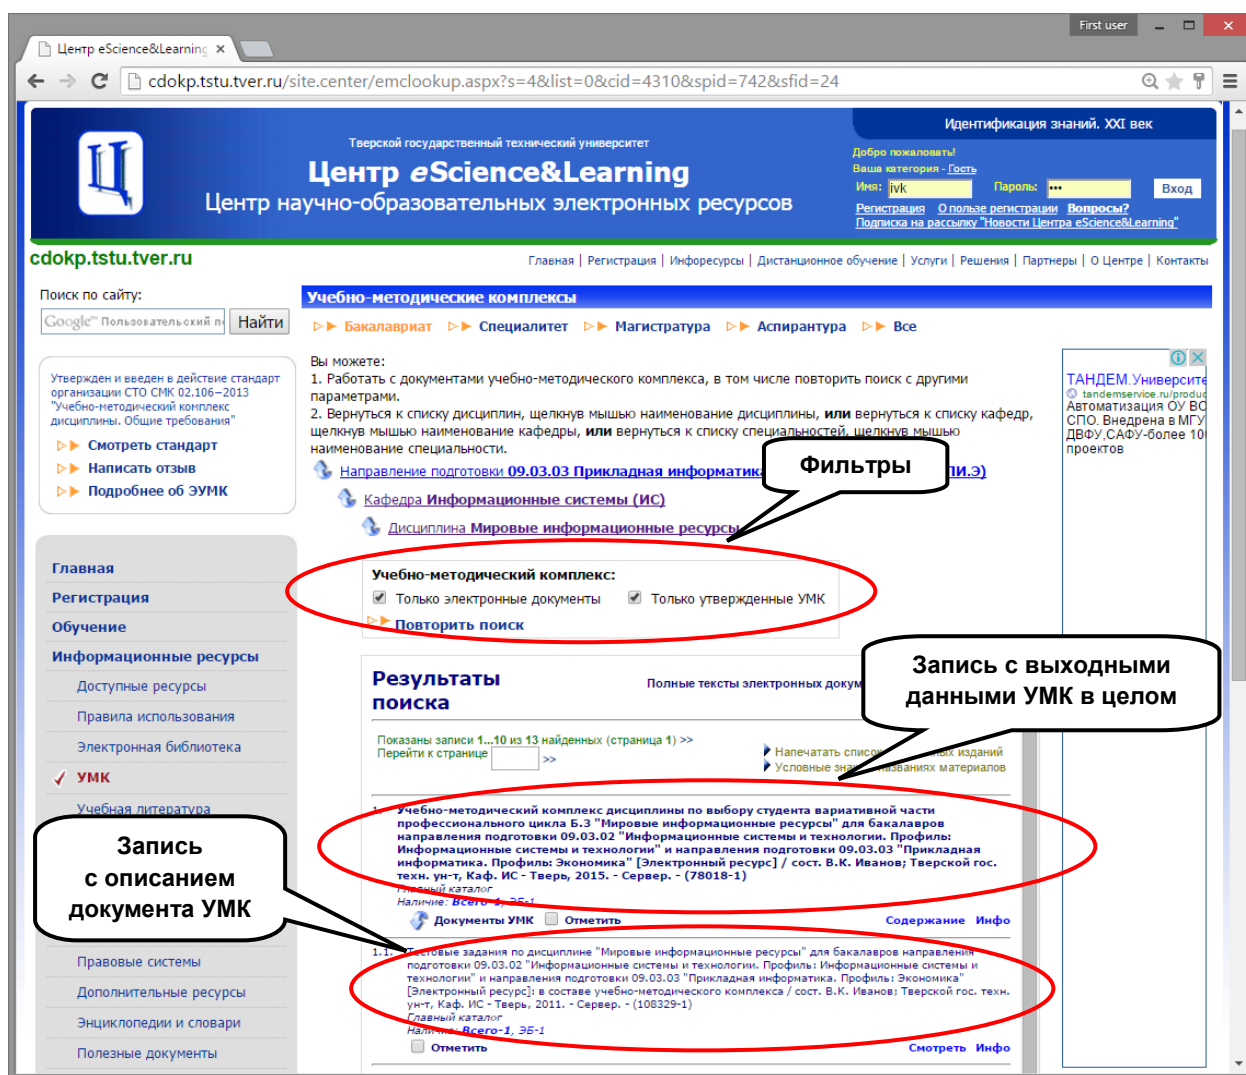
First user

Центр eScience&Learning ×

cdokp.tstu.tver.ru/site.center/emclookup.aspx?s=4&list=0&cid=4310&spid=742&sfid=24

Тверской государственный технический университет
Центр eScience&Learning
Центр научно-образовательных электронных ресурсов

Идентификация знаний. XXI век
Добро пожаловать!
Ваша категория - Гость
Имя: ivk Пароль: ••• Вход
Регистрация О пользе регистрации Вопросы?
Подписка на рассылку "Новости Центра eScience&Learning"

cdokp.tstu.tver.ru

Главная | Регистрация | Инфоресурсы | Дистанционное обучение | Услуги | Решения | Партнеры | О Центре | Контакты

Поиск по сайту:
Google™ Пользовательский п Найти

Утвержден и введен в действие стандарт организации СТО СМК 02.106–2013 "Учебно-методический комплекс дисциплины. Общие требования"
Смотреть стандарт
Написать отзыв
Подробнее об ЭУМК

Главная
Регистрация
Обучение
Информационные ресурсы
Доступные ресурсы
Правила использования
Электронная библиотека
УМК
Учебная литература
Правовые системы
Дополнительные ресурсы
Энциклопедии и словари
Полезные документы

Учебно-методические комплексы
Бакалавриат Специалитет Магистратура Аспирантура Все

Вы можете:
1. Работать с документами учебно-методического комплекса, в том числе повторить поиск с другими параметрами.
2. Вернуться к списку дисциплин, щелкнув мышью наименование дисциплины, или вернуться к списку кафедр, щелкнув мышью наименование кафедры, или вернуться к списку специальностей, щелкнув мышью наименование специальности.

Направление подготовки 09.03.03 Прикладная информатик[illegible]ли.э)
Кафедра Информационные системы (ИС)
Дисциплина Мировые информационные ресурсы

Фильтры

Учебно-методический комплекс:
Только электронные документы Только утвержденные УМК
Повторить поиск

Результаты поиска
Полные тексты электронных докум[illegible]

Запись с выходными данными УМК в целом

Показаны записи 1...10 из 13 найденных (страница 1) >>
Перейти к странице >>
Напечатать списо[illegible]ных изданий
Условные зна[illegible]званиях материалов

1. Учебно-методический комплекс дисциплины по выбору студента вариативной части профессионального цикла Б.3 "Мировые информационные ресурсы" для бакалавров направления подготовки 09.03.02 "Информационные системы и технологии. Профиль: Информационные системы и технологии" и направления подготовки 09.03.03 "Прикладная информатика. Профиль: Экономика" [Электронный ресурс] / сост. В.К. Иванов; Тверской гос. техн. ун-т, Каф. ИС - Тверь, 2015. - Сервер. - (78018-1)
Главный каталог
Наличие: Всего-1, ЭБ-1
Документы УМК Отметить Содержание Инфо

Запись с описанием документа УМК

1.1. Тестовые задания по дисциплине "Мировые информационные ресурсы" для бакалавров направления подготовки 09.03.02 "Информационные системы и технологии. Профиль: Информационные системы и технологии" и направления подготовки 09.03.03 "Прикладная информатика. Профиль: Экономика" [Электронный ресурс]: в составе учебно-методического комплекса / сост. В.К. Иванов; Тверской гос. техн. ун-т, Каф. ИС - Тверь, 2011. - Сервер. - (108329-1)
Главный каталог
Наличие: Всего-1, ЭБ-1
Отметить Смотреть Инфо

ТАНДЕМ.Университет
tandemservice.ru/produ
Автоматизация ОУ ВО СПО. Внедрена в МГУ ДВФУ,САФУ-более 10 проектов